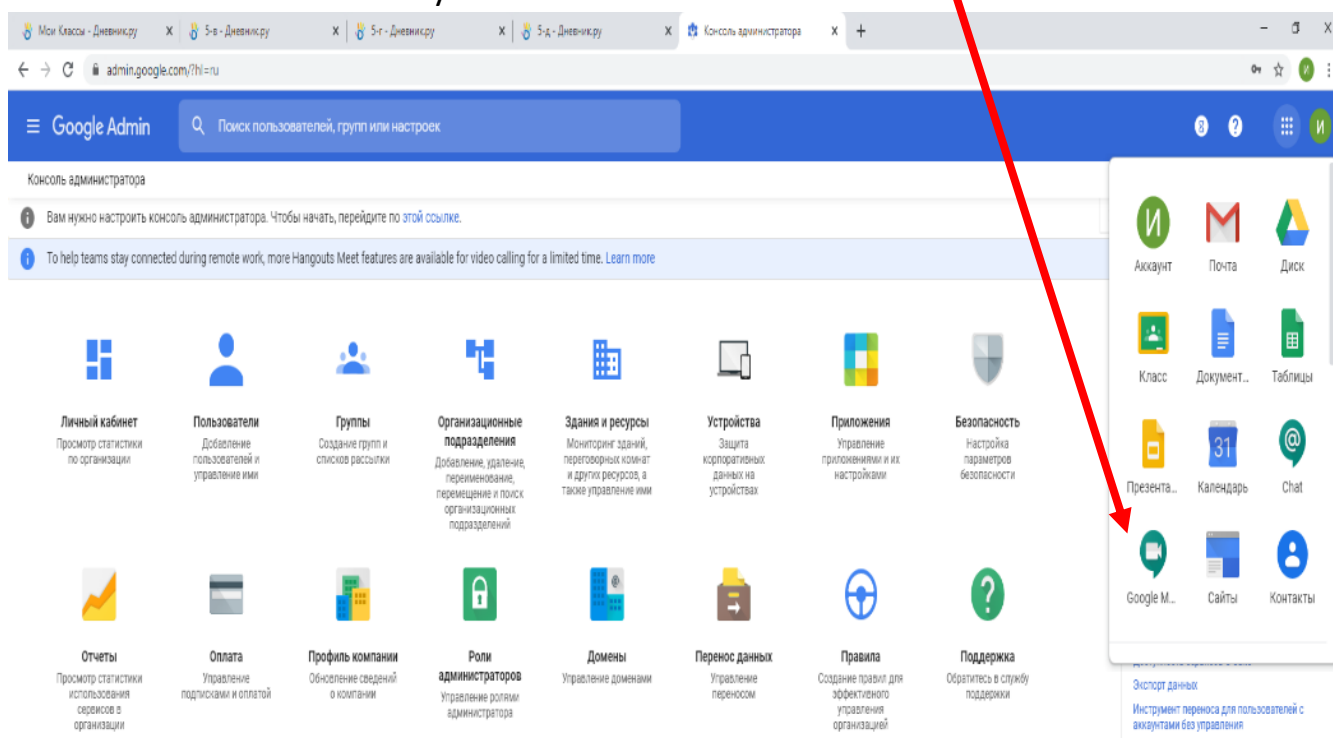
Мои Классы - Дневник.ру
5-в - Дневник.ру
5-г - Дневник.ру
5-д - Дневник.ру
Консоль администратора
+
admin.google.com/?hl=ru

Google Admin
Поиск пользователей, групп или настроек

Консоль администратора

Вам нужно настроить консоль администратора. Чтобы начать, перейдите по этой ссылке.

To help teams stay connected during remote work, more Hangouts Meet features are available for video calling for a limited time. Learn more

Личный кабинет
Просмотр статистики по организации

Пользователи
Добавление пользователей и управление ими

Группы
Создание групп и списков рассылки

Организационные подразделения
Добавление, удаление, переименование, перемещение и поиск организационных подразделений

Здания и ресурсы
Мониторинг зданий, переговорных комнат и других ресурсов, а также управление ими

Устройства
Защита корпоративных данных на устройствах

Приложения
Управление приложениями и их настройками

Безопасность
Настройка параметров безопасности

Отчеты
Просмотр статистики использования сервисов в организации

Оплата
Управление подписками и оплатой

Профиль компании
Обновление сведений о компании

Роли администраторов
Управление ролями администратора

Домены
Управление доменами

Перенос данных
Управление переносом

Правила
Создание правил для эффективного управления организацией

Поддержка
Обратитесь в службу поддержки

Аккаунт
Почта
Диск
Класс
Документ...
Таблицы
Презента...
Календарь
Chat
Google M...
Сайты
Контакты

Экспорт данных
Инструмент переноса для пользователей с аккаунтами без управления